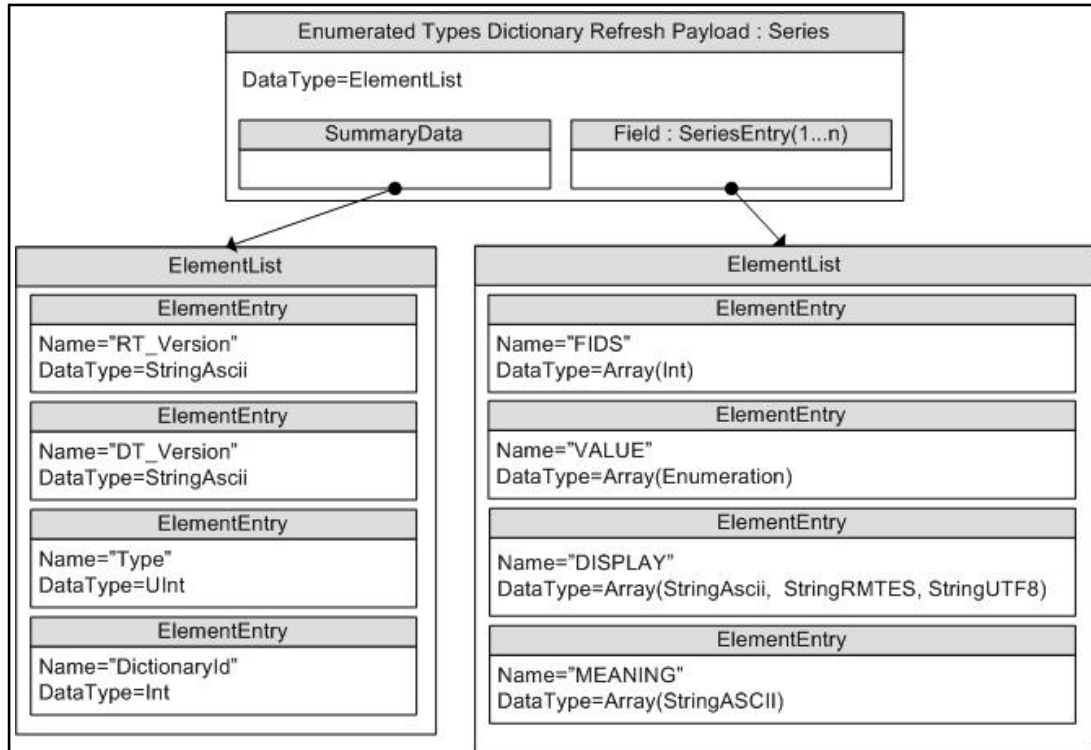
Enumerated Types Dictionary Refresh Payload : Series

DataType=ElementList

SummaryData

Field : SeriesEntry(1...n)

ElementList

ElementEntry

Name="RT_Version"
DataType=StringAscii

ElementEntry

Name="DT_Version"
DataType=StringAscii

ElementEntry

Name="Type"
DataType=UInt

ElementEntry

Name="DictionaryId"
DataType=Int

ElementList

ElementEntry

Name="FIDS"
DataType=Array(Int)

ElementEntry

Name="VALUE"
DataType=Array(Enumeration)

ElementEntry

Name="DISPLAY"
DataType=Array(StringAscii, StringRMTES, StringUTF8)

ElementEntry

Name="MEANING"
DataType=Array(StringASCII)